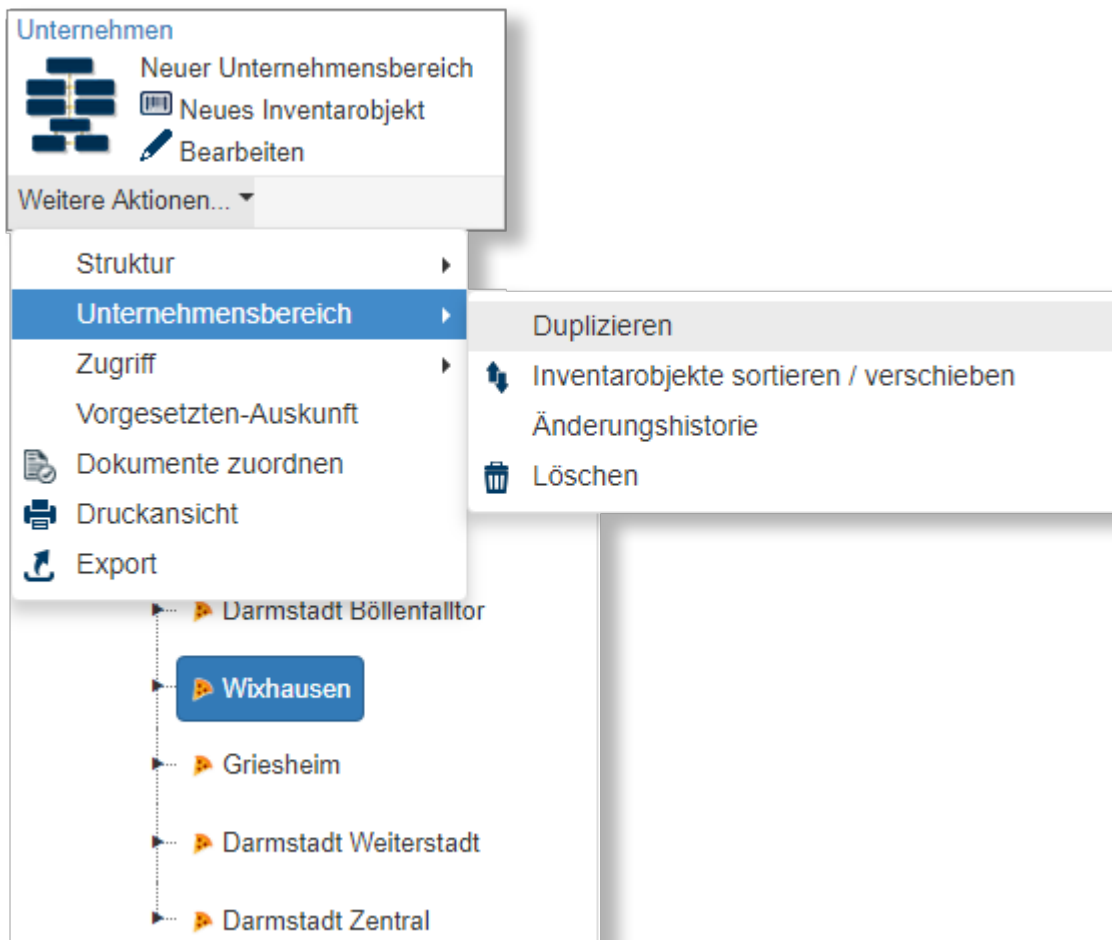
Unternehmen
Neuer Unternehmensbereich
Neues Inventarobjekt
Bearbeiten
Weitere Aktionen...

Struktur
Unternehmensbereich
Zugriff
Vorgesetzten-Auskunft
Dokumente zuordnen
Druckansicht
Export

Duplizieren
Inventarobjekte sortieren / verschieben
Änderungshistorie
Löschen

Darmstadt Böllenfalltor
Wixhausen
Griesheim
Darmstadt Weiterstadt
Darmstadt Zentral